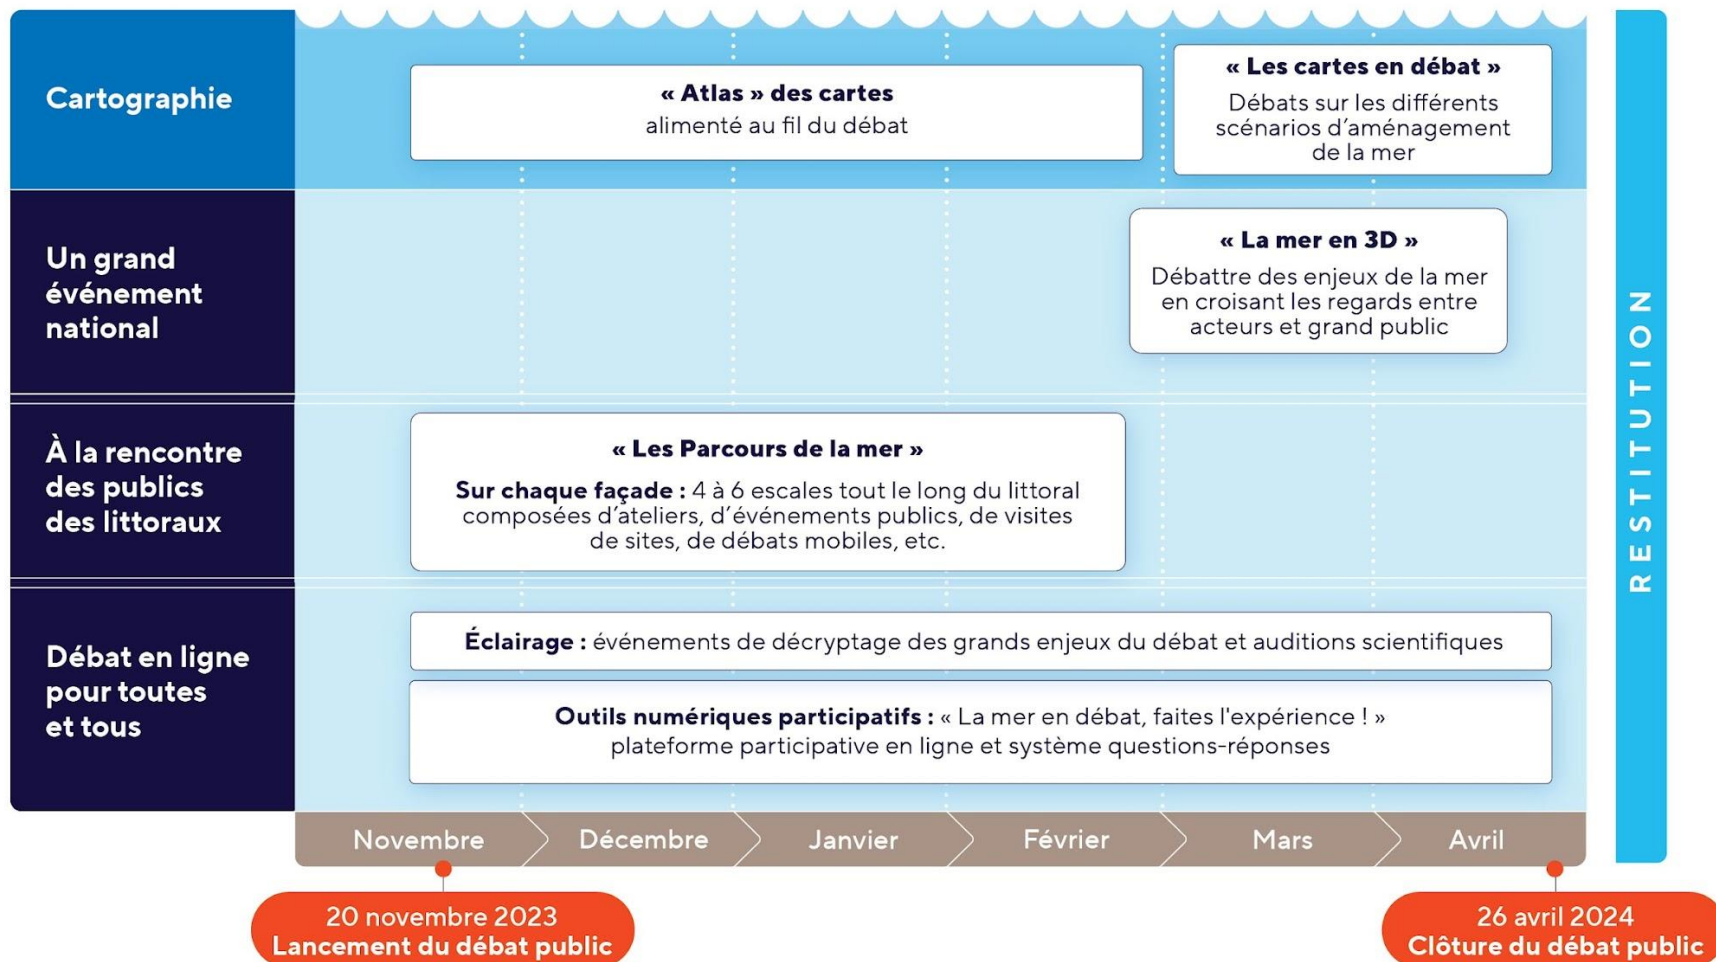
Cartographie

« Atlas » des cartes
alimenté au fil du débat

« Les cartes en débat »
Débats sur les différents scénarios d'aménagement de la mer

Un grand événement national

« La mer en 3D »
Débattre des enjeux de la mer en croisant les regards entre acteurs et grand public

À la rencontre des publics des littoraux

« Les Parcours de la mer »
Sur chaque façade : 4 à 6 escales tout le long du littoral composées d'ateliers, d'événements publics, de visites de sites, de débats mobiles, etc.

Débat en ligne pour toutes et tous

Éclairage : événements de décryptage des grands enjeux du débat et auditions scientifiques

Outils numériques participatifs : « La mer en débat, faites l'expérience ! » plateforme participative en ligne et système questions-réponses

RESTITUTION

Novembre
Décembre
Janvier
Février
Mars
Avril

20 novembre 2023
Lancement du débat public

26 avril 2024
Clôture du débat public